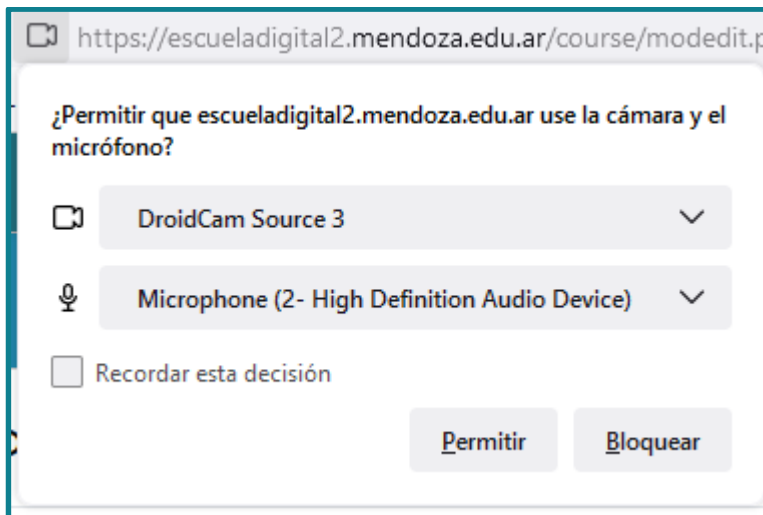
https://escueladigital2.mendoza.edu.ar/course/modedit.p

¿Permitir que escueladigital2.mendoza.edu.ar use la cámara y el micrófono?

DroidCam Source 3

Microphone (2- High Definition Audio Device)

Recordar esta decisión

Permitir

Bloquear